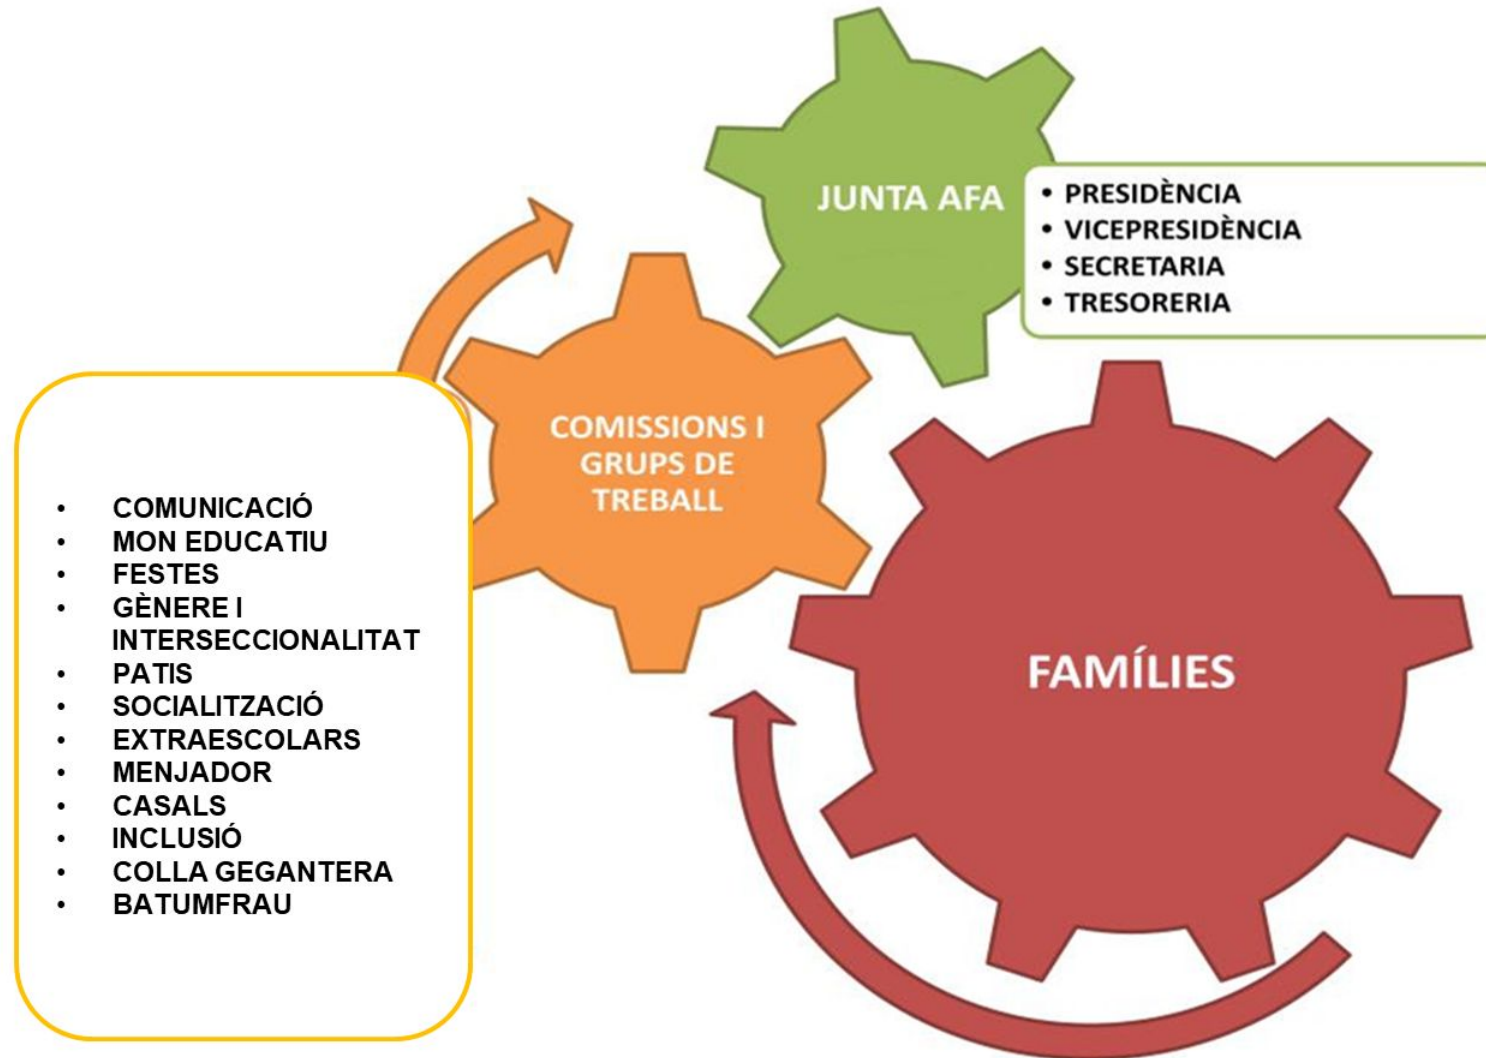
JUNTA AFA

• PRESIDÈNCIA
• VICEPRESIDÈNCIA
• SECRETARIA
• TRESORERIA

COMISSIONS I GRUPS DE TREBALL

• COMUNICACIÓ
• MON EDUCATIU
• FESTES
• GÈNERE I INTERSECCIONALITAT
• PATIS
• SOCIALITZACIÓ
• EXTRAESCOLARS
• MENJADOR
• CASALS
• INCLUSIÓ
• COLLA GEGANTERA
• BATUMFRAU

FAMÍLIES